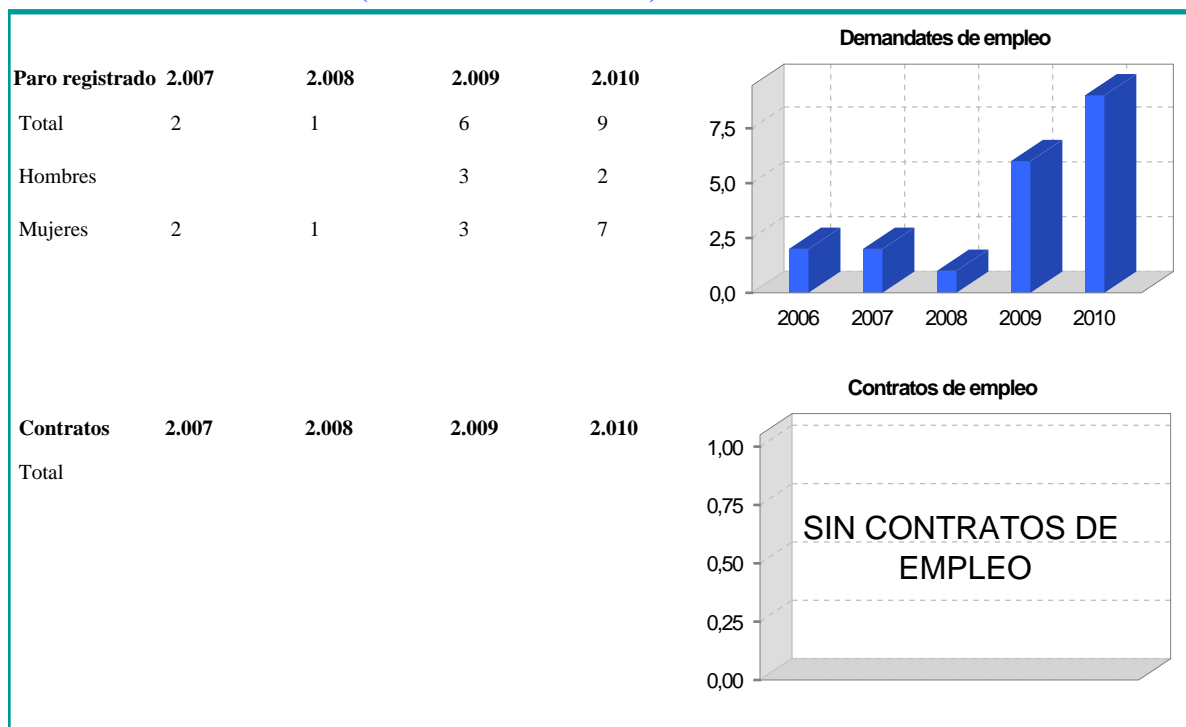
| Paro registrado | 2.007 | 2.008 | 2.009 | 2.010 |
|---|---|---|---|---|
| Total | 2 | 1 | 6 | 9 |
| Hombres | | | 3 | 2 |
| Mujeres | 2 | 1 | 3 | 7 |

Demandates de empleo

7,5
5,0
2,5
0,0

2006 2007 2008 2009 2010

| Contratos | 2.007 | 2.008 | 2.009 | 2.010 |
|---|---|---|---|---|
| Total | | | | |

Contratos de empleo

1,00
0,75
0,50
0,25
0,00

SIN CONTRATOS DE EMPLEO